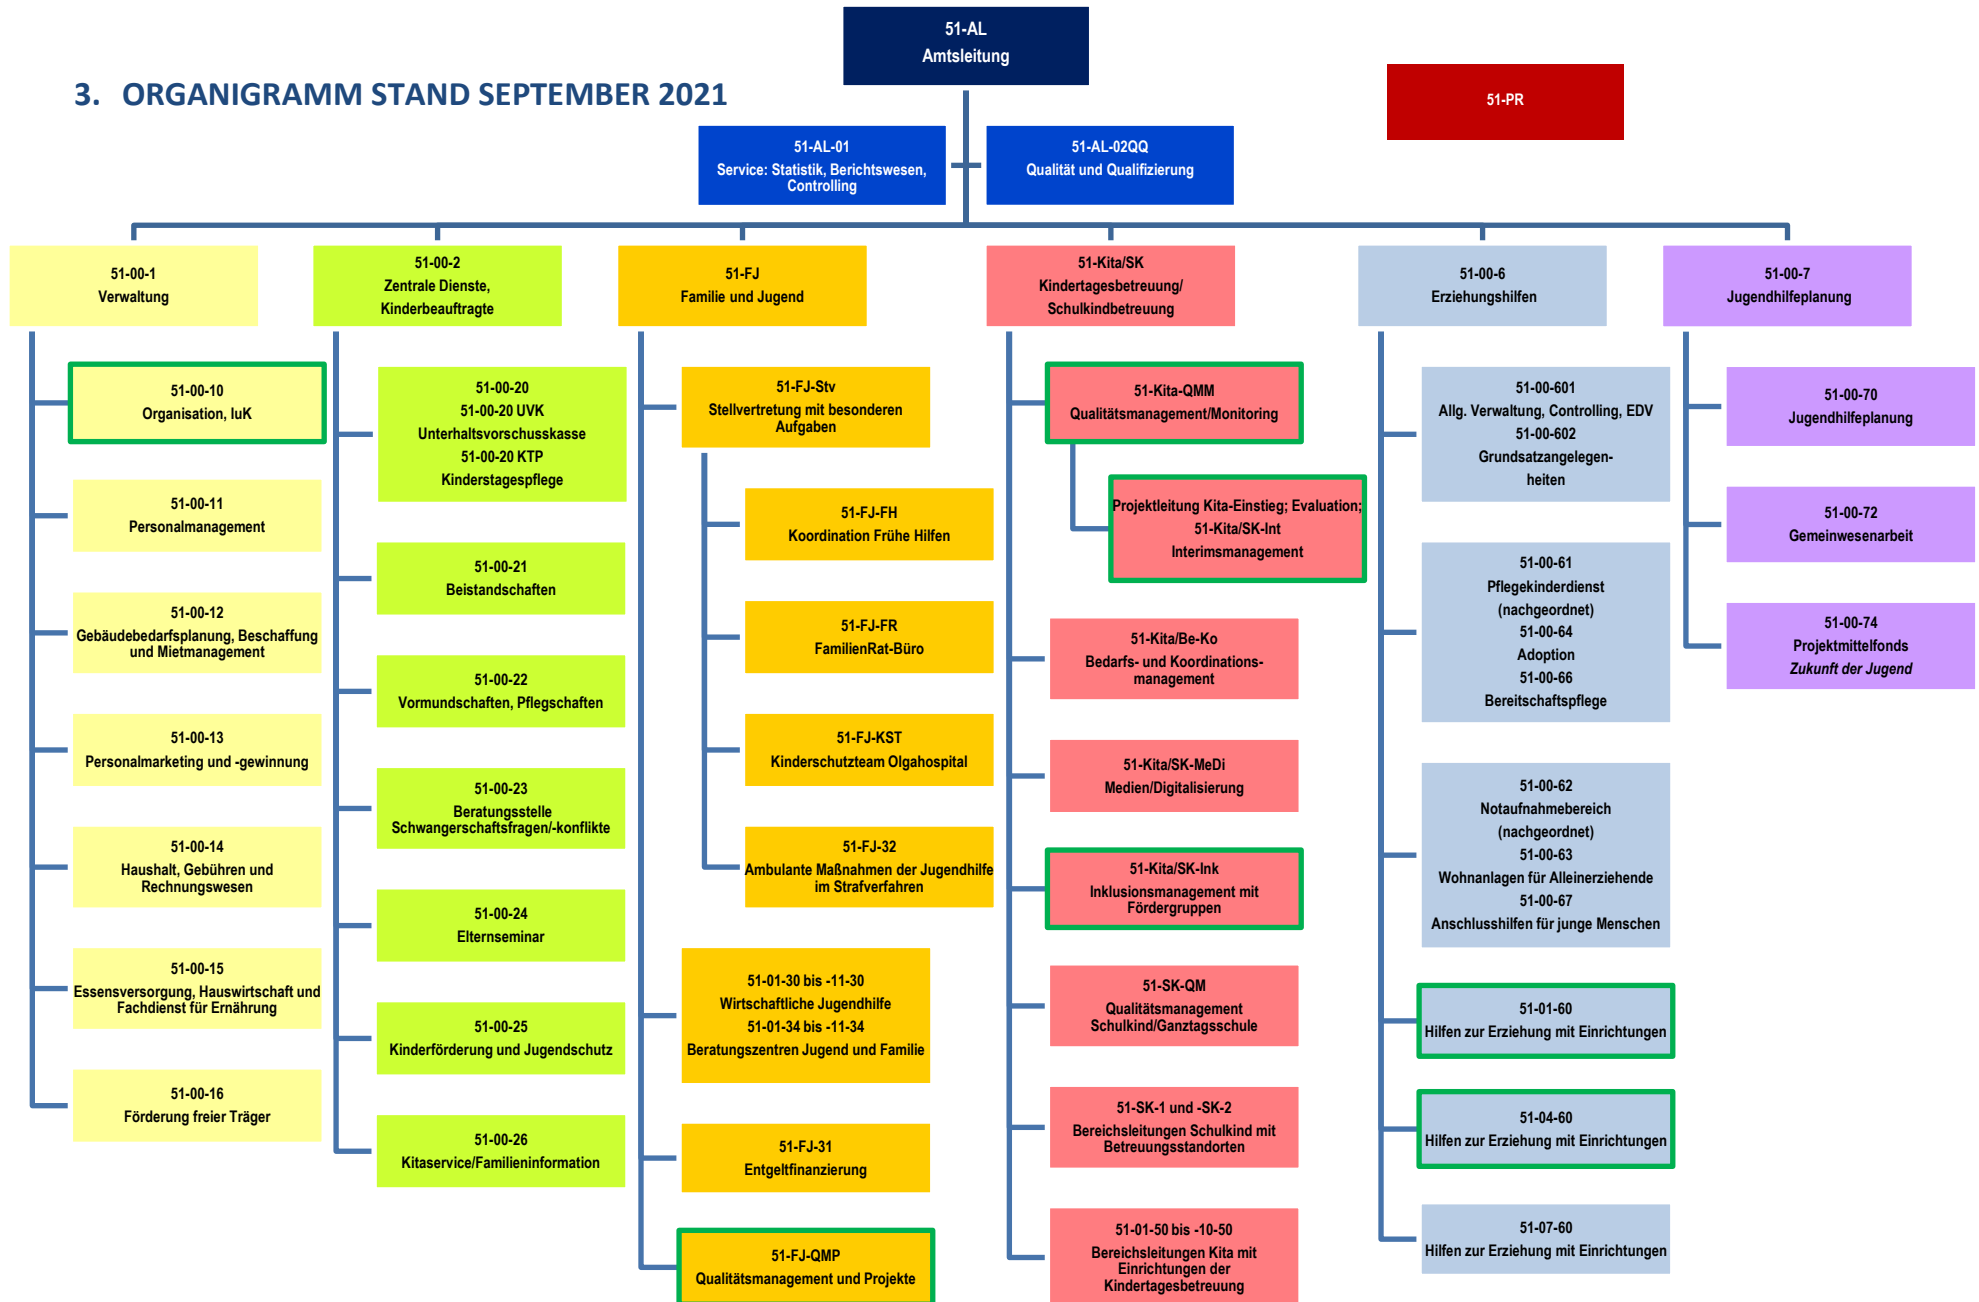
3. ORGANIGRAMM STAND SEPTEMBER 2021

51-AL
Amtsleitung

51-PR

51-AL-01
Service: Statistik, Berichtswesen, Controlling

51-AL-02QQ
Qualität und Qualifizierung

51-00-1
Verwaltung

51-00-10
Organisation, IuK

51-00-11
Personalmanagement

51-00-12
Gebäudebedarfsplanung, Beschaffung und Mietmanagement

51-00-13
Personalmarketing und -gewinnung

51-00-14
Haushalt, Gebühren und Rechnungswesen

51-00-15
Essensversorgung, Hauswirtschaft und Fachdienst für Ernährung

51-00-16
Förderung freier Träger

51-00-2
Zentrale Dienste, Kinderbeauftragte

51-00-20
51-00-20 UVK
Unterhaltsvorschusskasse
51-00-20 KTP
Kinderstagespflege

51-00-21
Beistandschaften

51-00-22
Vormundschaften, Pflegschaften

51-00-23
Beratungsstelle Schwangerschaftsfragen/-konflikte

51-00-24
Elternseminar

51-00-25
Kinderförderung und Jugendschutz

51-00-26
Kitaservice/Familieninformation

51-FJ
Familie und Jugend

51-FJ-Stv
Stellvertretung mit besonderen Aufgaben

51-FJ-FH
Koordination Frühe Hilfen

51-FJ-FR
FamilienRat-Büro

51-FJ-KST
Kinderschutzteam Olgahospital

51-FJ-32
Ambulante Maßnahmen der Jugendhilfe im Strafverfahren

51-01-30 bis -11-30
Wirtschaftliche Jugendhilfe
51-01-34 bis -11-34
Beratungszentren Jugend und Familie

51-FJ-31
Entgeltfinanzierung

51-FJ-QMP
Qualitätsmanagement und Projekte

51-Kita/SK
Kindertagesbetreuung/ Schulkindbetreuung

51-Kita-QMM
Qualitätsmanagement/Monitoring

Projektleitung Kita-Einstieg; Evaluation;
51-Kita/SK-Int
Interimsmanagement

51-Kita/Be-Ko
Bedarfs- und Koordinationsmanagement

51-Kita/SK-MeDi
Medien/Digitalisierung

51-Kita/SK-Ink
Inklusionsmanagement mit Fördergruppen

51-SK-QM
Qualitätsmanagement Schulkind/Ganztagsschule

51-SK-1 und -SK-2
Bereichsleitungen Schulkind mit Betreuungsstandorten

51-01-50 bis -10-50
Bereichsleitungen Kita mit Einrichtungen der Kindertagesbetreuung

51-00-6
Erziehungshilfen

51-00-601
Allg. Verwaltung, Controlling, EDV
51-00-602
Grundsatzangelegenheiten

51-00-61
Pflegekinderdienst
(nachgeordnet)
51-00-64
Adoption
51-00-66
Bereitschaftspflege

51-00-62
Notaufnahmebereich
(nachgeordnet)
51-00-63
Wohnanlagen für Alleinerziehende
51-00-67
Anschlusshilfen für junge Menschen

51-01-60
Hilfen zur Erziehung mit Einrichtungen

51-04-60
Hilfen zur Erziehung mit Einrichtungen

51-07-60
Hilfen zur Erziehung mit Einrichtungen

51-00-7
Jugendhilfeplanung

51-00-70
Jugendhilfeplanung

51-00-72
Gemeinwesenarbeit

51-00-74
Projektmittelfonds
Zukunft der Jugend